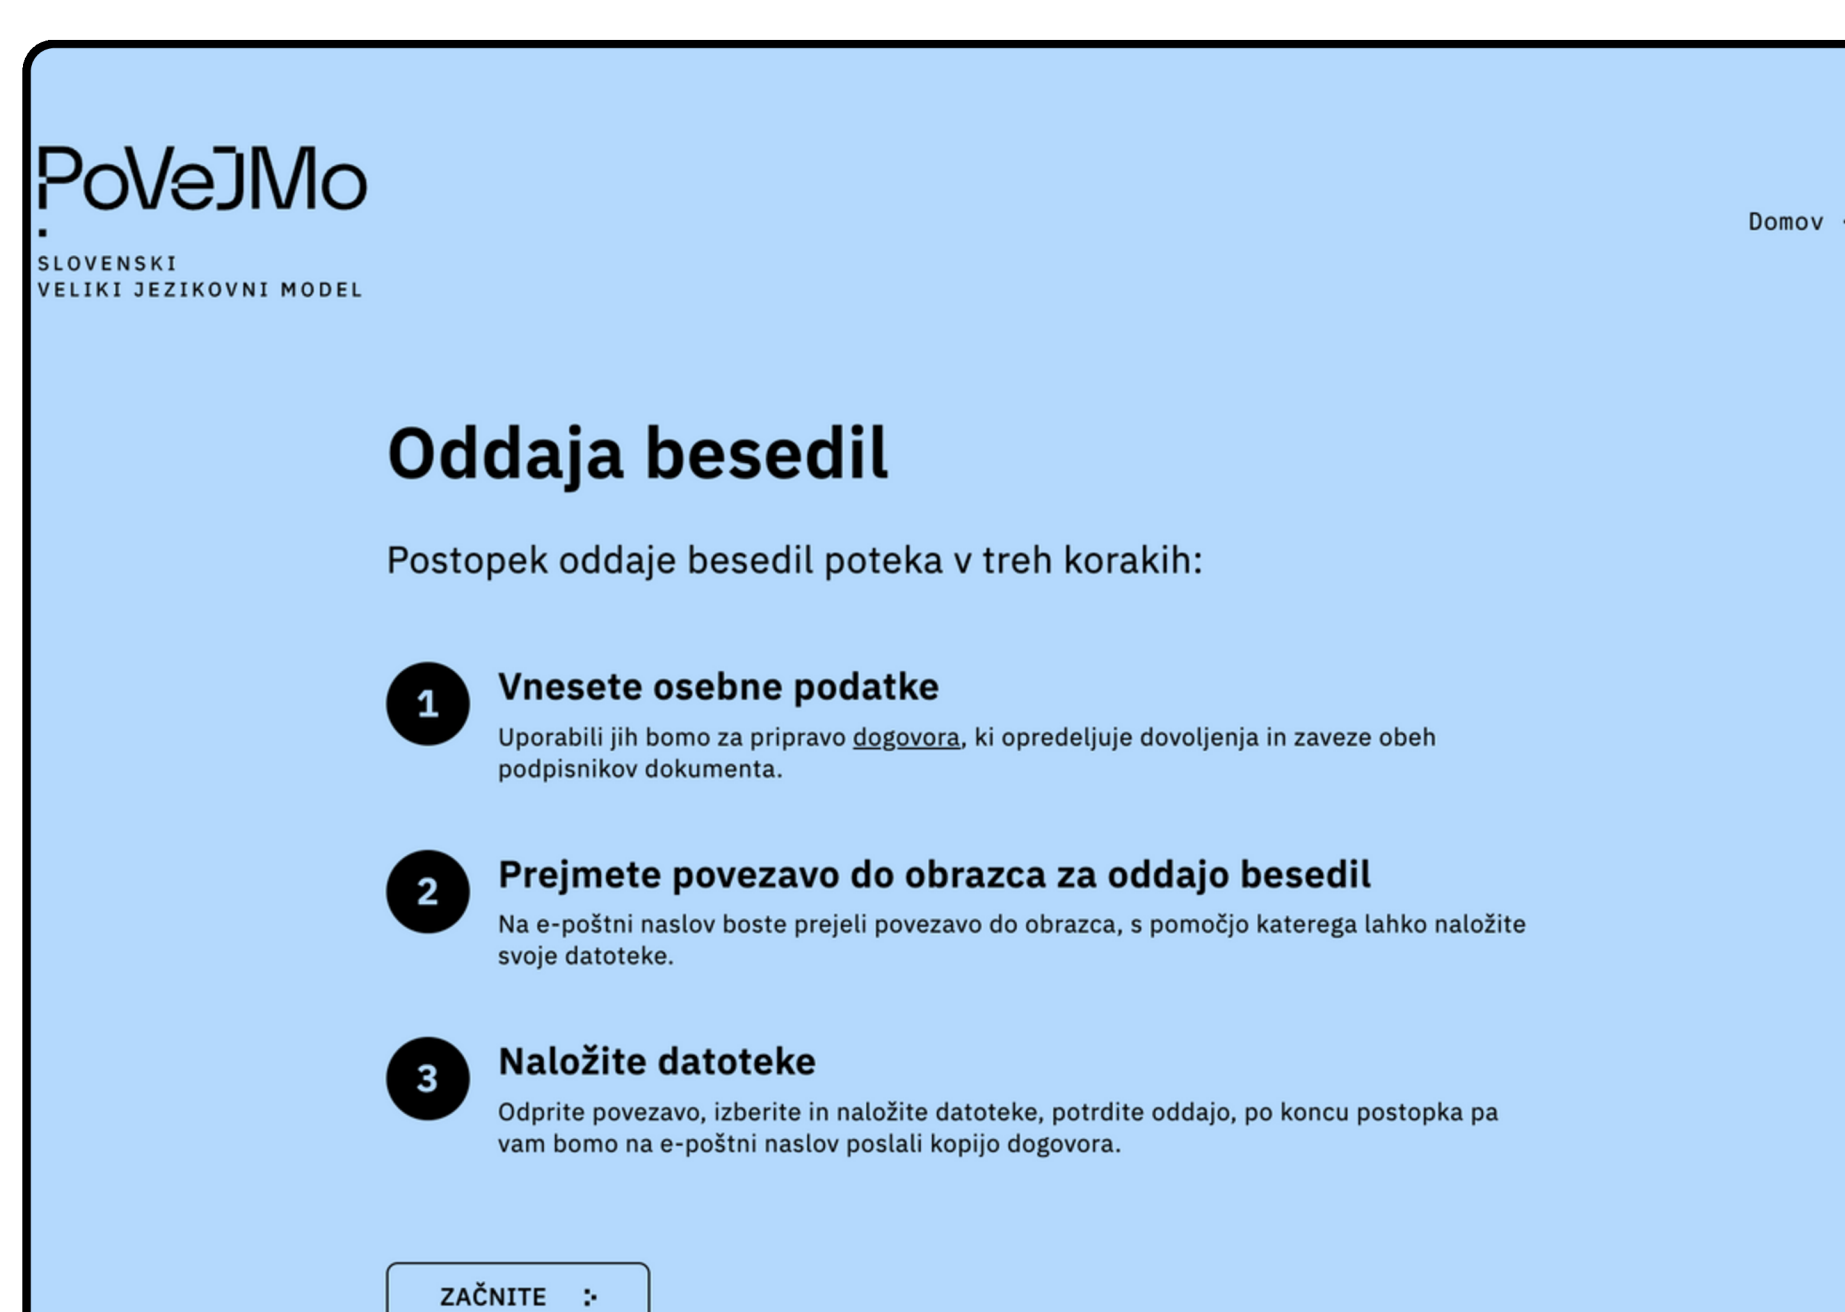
PoVeJMo
SLOVENSKI
VELIKI JEZIKOVNI MODEL

Domov

Oddaja besedil

Postopek oddaje besedil poteka v treh korakih:

1
Vnesete osebne podatke
Uporabili jih bomo za pripravo dogovora, ki opredeljuje dovoljenja in zaveze obeh podpisnikov dokumenta.

2
Prejmete povezavo do obrazca za oddajo besedil
Na e-poštni naslov boste prejeli povezavo do obrazca, s pomočjo katerega lahko naložite svoje datoteke.

3
Naložite datoteke
Odprite povezavo, izberite in naložite datoteke, potrdite oddajo, po koncu postopka pa vam bomo na e-poštni naslov poslali kopijo dogovora.

ZAČNITE